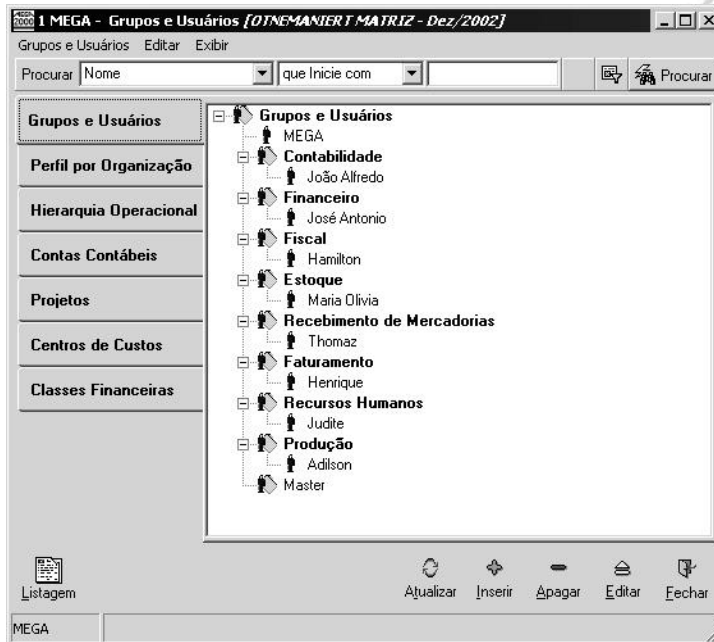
MEGA 2000 1 MEGA - Grupos e Usuários [OTNEMANIERT MATRIZ - Dez/2002]

Grupos e Usuários Editar Exibir

Procurar Nome que Inicie com Procurar

Grupos e Usuários

Perfil por Organização

Hierarquia Operacional

Contas Contábeis

Projetos

Centros de Custos

Classes Financeiras

Grupos e Usuários
MEGA
Contabilidade
João Alfredo
Financeiro
José Antonio
Fiscal
Hamilton
Estoque
Maria Olivia
Recebimento de Mercadorias
Thomaz
Faturamento
Henrique
Recursos Humanos
Judite
Produção
Adilson
Master

Listagem

Atualizar Inserir Apagar Editar Fechar

MEGA